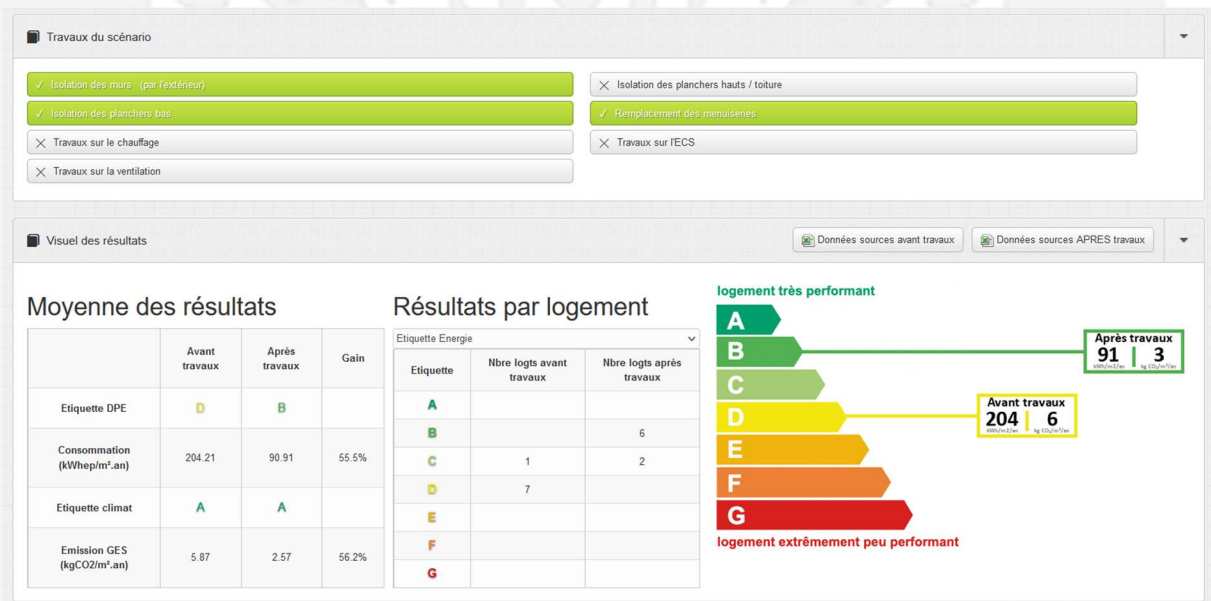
Travaux du scénario

✓ Isolation des murs (par l'extérieur)

× Isolation des planchers hauts / toiture

✓ Isolation des planchers bas

✓ Remplacement des menuiseries

× Travaux sur le chauffage

× Travaux sur l'ECS

× Travaux sur la ventilation

Visuel des résultats

Données sources avant travaux

Données sources APRES travaux

Moyenne des résultats

| | Avant travaux | Après travaux | Gain |
|---|---|---|---|
| Etiquette DPE | D | B | |
| Consommation (kWhep/m².an) | 204.21 | 90.91 | 55.5% |
| Etiquette climat | A | A | |
| Emission GES (kgCO2/m².an) | 5.87 | 2.57 | 56.2% |

Résultats par logement

Etiquette Energie

| Etiquette | Nbre logts avant travaux | Nbre logts après travaux |
|---|---|---|
| A | | |
| B | | 6 |
| C | 1 | 2 |
| D | 7 | |
| E | | |
| F | | |
| G | | |

logement très performant

A
B
C
D
E
F
G

Après travaux
91 kWh/m2/an | 3 kg $CO_2$/m²/an

Avant travaux
204 kWh/m2/an | 6 kg $CO_2$/m²/an

logement extrêmement peu performant